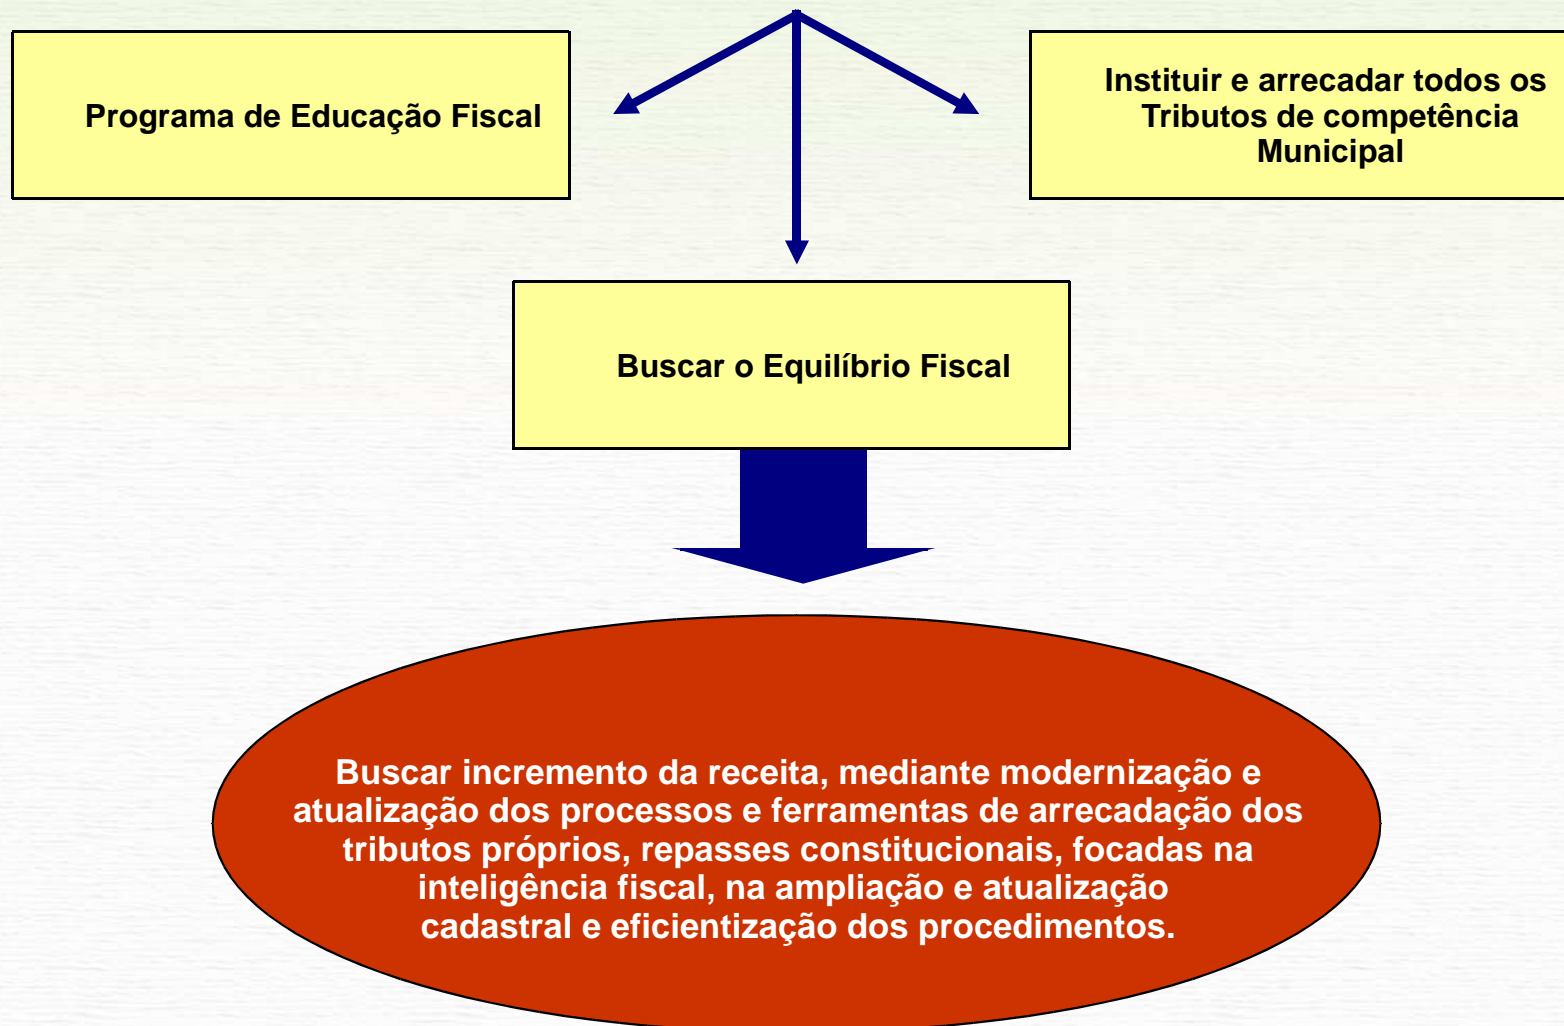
Programa de Educação Fiscal

Instituir e arrecadar todos os Tributos de competência Municipal

Buscar o Equilíbrio Fiscal

Buscar incremento da receita, mediante modernização e atualização dos processos e ferramentas de arrecadação dos tributos próprios, repasses constitucionais, focadas na inteligência fiscal, na ampliação e atualização cadastral e eficientização dos procedimentos.